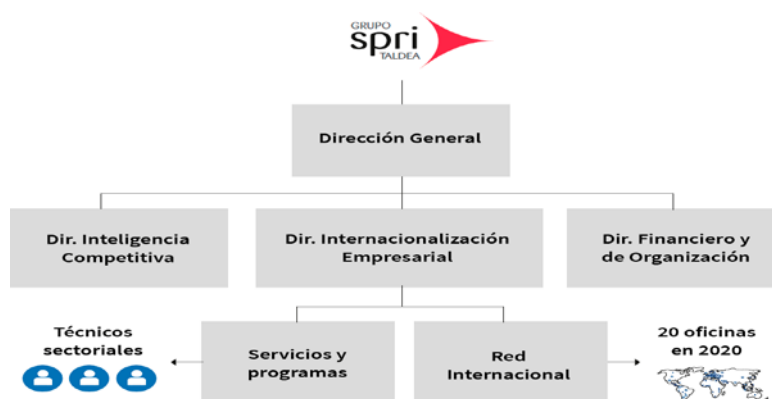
GRUPO
spri
TALDEA

Dirección General

Dir. Inteligencia Competitiva

Dir. Internacionalización Empresarial

Dir. Financiero y de Organización

Técnicos sectoriales

Servicios y programas

Red Internacional

20 oficinas en 2020